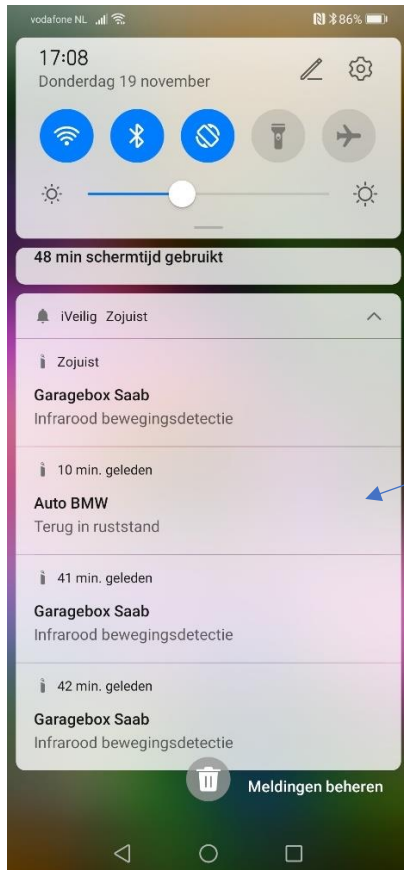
vodafone NL 86%

17:08
Donderdag 19 november

48 min schermtijd gebruikt

iVeilig Zojuist

Zojuist
Garagebox Saab
Infrarood bewegingsdetectie

10 min. geleden
Auto BMW
Terug in ruststand

41 min. geleden
Garagebox Saab
Infrarood bewegingsdetectie

42 min. geleden
Garagebox Saab
Infrarood bewegingsdetectie

Meldingen beheren